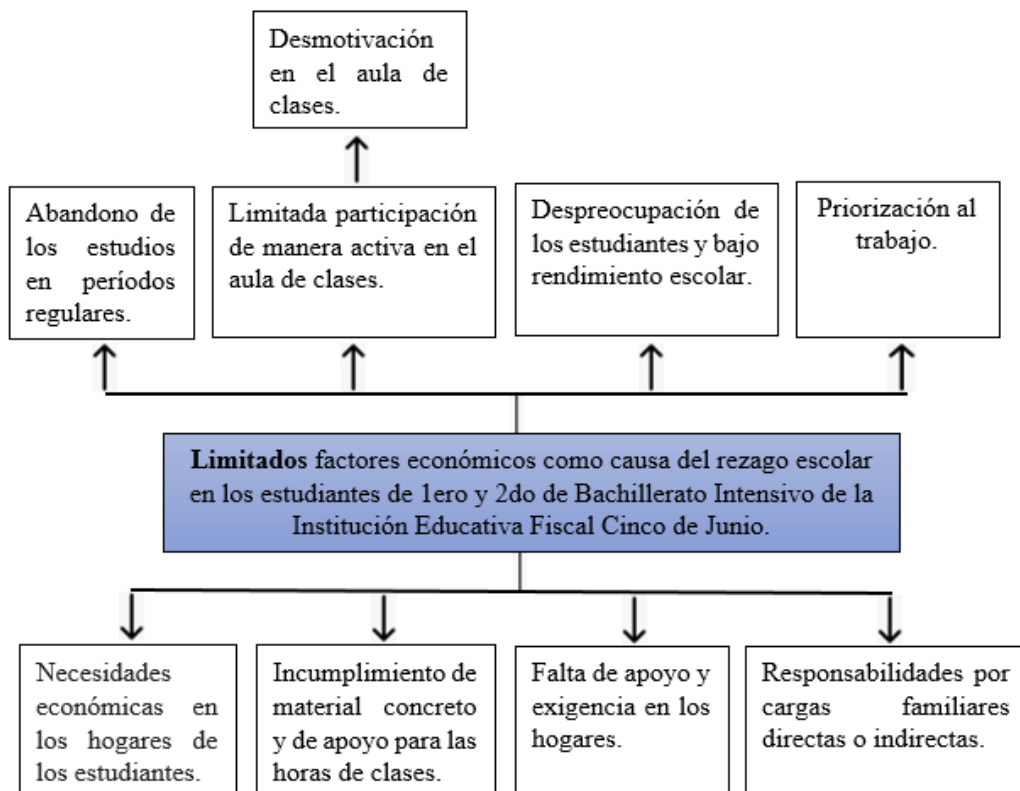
Desmotivación en el aula de clases.

Abandono de los estudios en períodos regulares.

Limitada participación de manera activa en el aula de clases.

Despreocupación de los estudiantes y bajo rendimiento escolar.

Priorización al trabajo.

**Limitados** factores económicos como causa del rezago escolar en los estudiantes de 1ero y 2do de Bachillerato Intensivo de la Institución Educativa Fiscal Cinco de Junio.

Necesidades económicas en los hogares de los estudiantes.

Incumplimiento de material concreto y de apoyo para las horas de clases.

Falta de apoyo y exigencia en los hogares.

Responsabilidades por cargas familiares directas o indirectas.